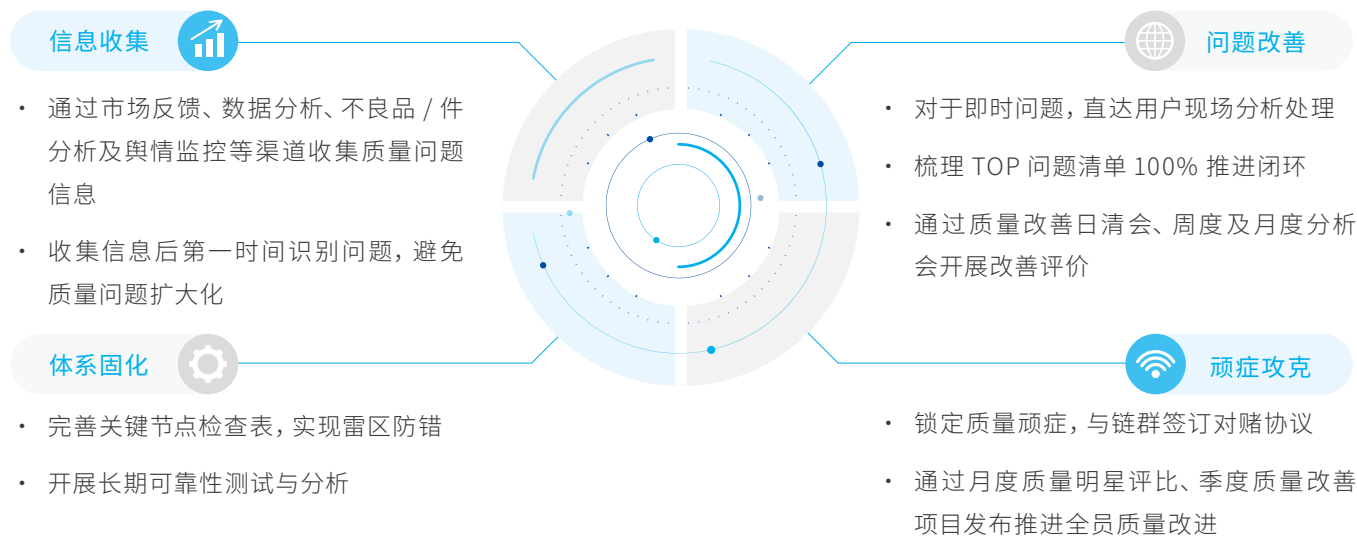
信息收集

· 通过市场反馈、数据分析、不良品 / 件分析及舆情监控等渠道收集质量问题信息

· 收集信息后第一时间识别问题，避免质量问题扩大化

体系固化

· 完善关键节点检查表，实现雷区防错

· 开展长期可靠性测试与分析

问题改善

· 对于即时问题，直达用户现场分析处理

· 梳理 TOP 问题清单 100% 推进闭环

· 通过质量改善日清会、周度及月度分析会开展改善评价

顽症攻克

· 锁定质量顽症，与链群签订对赌协议

· 通过月度质量明星评比、季度质量改善项目发布推进全员质量改进